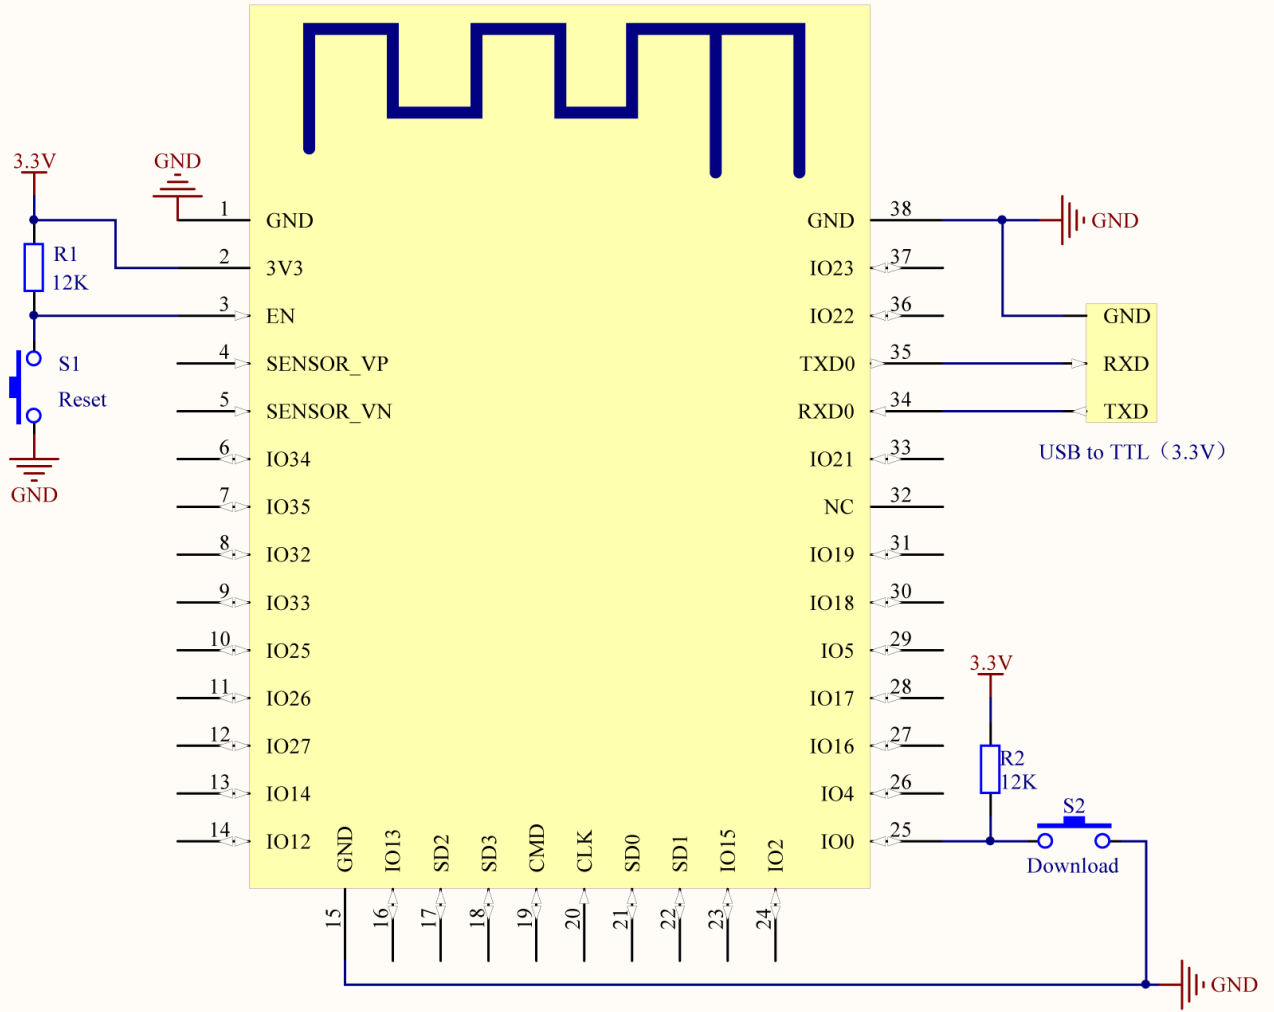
3.3V
GND
R1
12K
S1
Reset
GND

1 GND
2 3V3
3 EN
4 SENSOR_VP
5 SENSOR_VN
6 IO34
7 IO35
8 IO32
9 IO33
10 IO25
11 IO26
12 IO27
13 IO14
14 IO12

GND 38
IO23 37
IO22 36
TXD0 35
RXD0 34
IO21 33
NC 32
IO19 31
IO18 30
IO5 29
IO17 28
IO16 27
IO4 26
IO0 25

GND
GND
RXD
TXD
USB to TTL（3.3V）

3.3V
R2
12K
S2
Download
GND

GND 15
IO13 16
SD2 17
SD3 18
CMD 19
CLK 20
SD0 21
SD1 22
IO15 23
IO2 24